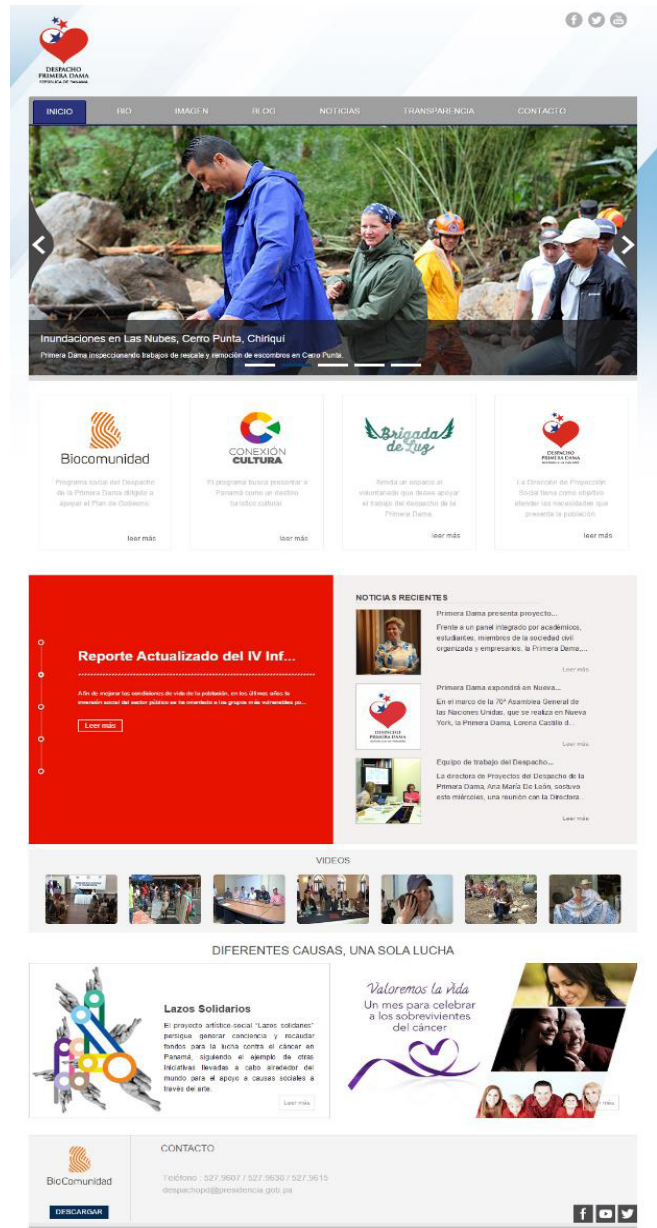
DESPACHO PRIMERA DAMA
REPÚBLICA DE PANAMÁ

INICIO BIO IMAGEN BLOG NOTICIAS TRANSPARENCIA CONTACTO

Inundaciones en Las Nubes, Cerro Punta, Chiriquí
Primera Dama inspeccionando trabajos de rescate y remoción de escombros en Cerro Punta.

Biocomunidad
Programa social del Despacho de la Primera Dama dirigido a apoyar el Plan de Gobierno.
leer más

CONEXIÓN CULTURA
El programa busca presentar a Panamá como un destino turístico cultural
leer más

Brigada de Luz
Brinda un espacio al voluntariado que desea apoyar el trabajo del despacho de la Primera Dama
leer más

DESPACHO PRIMERA DAMA
La Dirección de Proyección Social tiene como objetivo atender las necesidades que presenta la población
leer más

Reporte Actualizado del IV Inf...
A fin de mejorar las condiciones de vida de la población, en los últimos años la inversión social del sector público se ha orientado a los grupos más vulnerables po...
Leer más

NOTICIAS RECIENTES
Primera Dama presenta proyecto...
Frente a un panel integrado por académicos, estudiantes, miembros de la sociedad civil organizada y empresarios, la Primera Dama,...
Leer más

Primera Dama expondrá en Nueva...
En el marco de la 70° Asamblea General de las Naciones Unidas, que se realiza en Nueva York, la Primera Dama, Lorena Castillo d...
Leer más

Equipo de trabajo del Despacho...
La directora de Proyectos del Despacho de la Primera Dama, Ana María De León, sostuvo este miércoles, una reunión con la Directora...
Leer más

VIDEOS

DIFERENTES CAUSAS, UNA SOLA LUCHA

Lazos Solidarios
El proyecto artístico-social "Lazos solidarios" persigue generar conciencia y recaudar fondos para la lucha contra el cáncer en Panamá, siguiendo el ejemplo de otras iniciativas llevadas a cabo alrededor del mundo para el apoyo a causas sociales a través del arte.
Leer más

Valoremos la vida
Un mes para celebrar a los sobrevivientes del cáncer
más

BioComunidad
DESCARGAR

CONTACTO
Teléfono : 527.9507 / 527.9530 / 527.9515
despachopd@presidencia.gob.pa